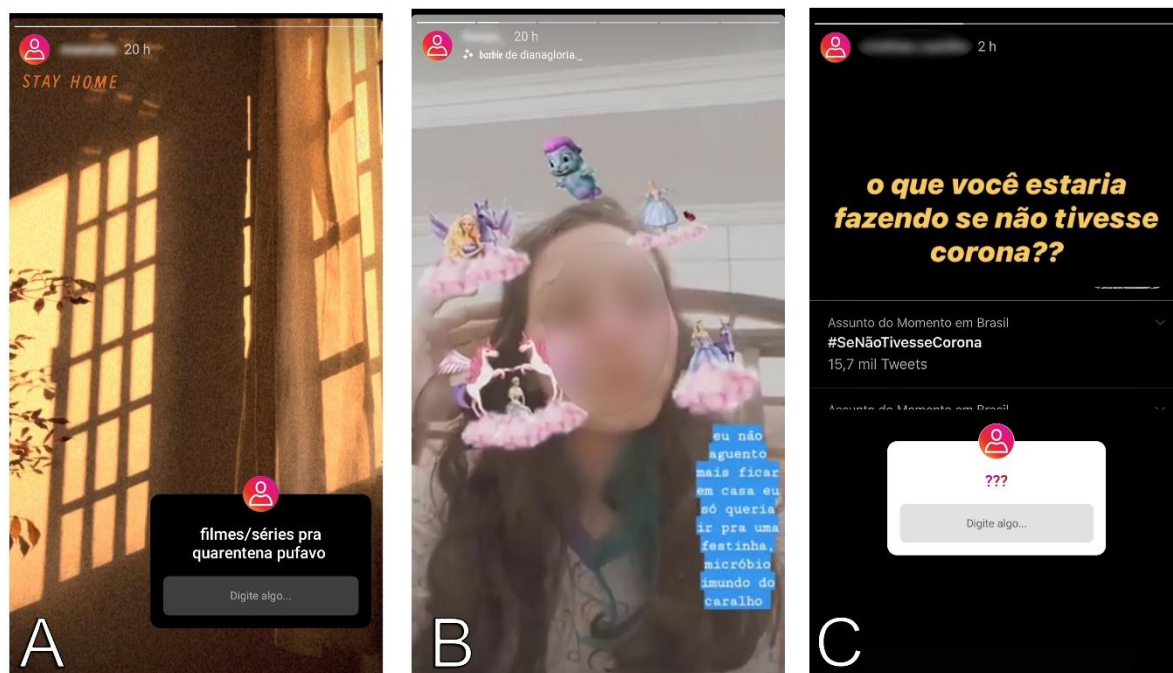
20 h

STAY HOME

filmes/séries pra quarentena pufavo

Digite algo...

A

20 h

barbie de dianagloria_

eu não aguento mais ficar em casa eu só queria ir pra uma festinha, micróbio imundo do caralho

B

2 h

o que você estaria fazendo se não tivesse corona??

Assunto do Momento em Brasil

#SeNãoTivesseCorona

15,7 mil Tweets

Assunto do Momento em Brasil

???

Digite algo...

C